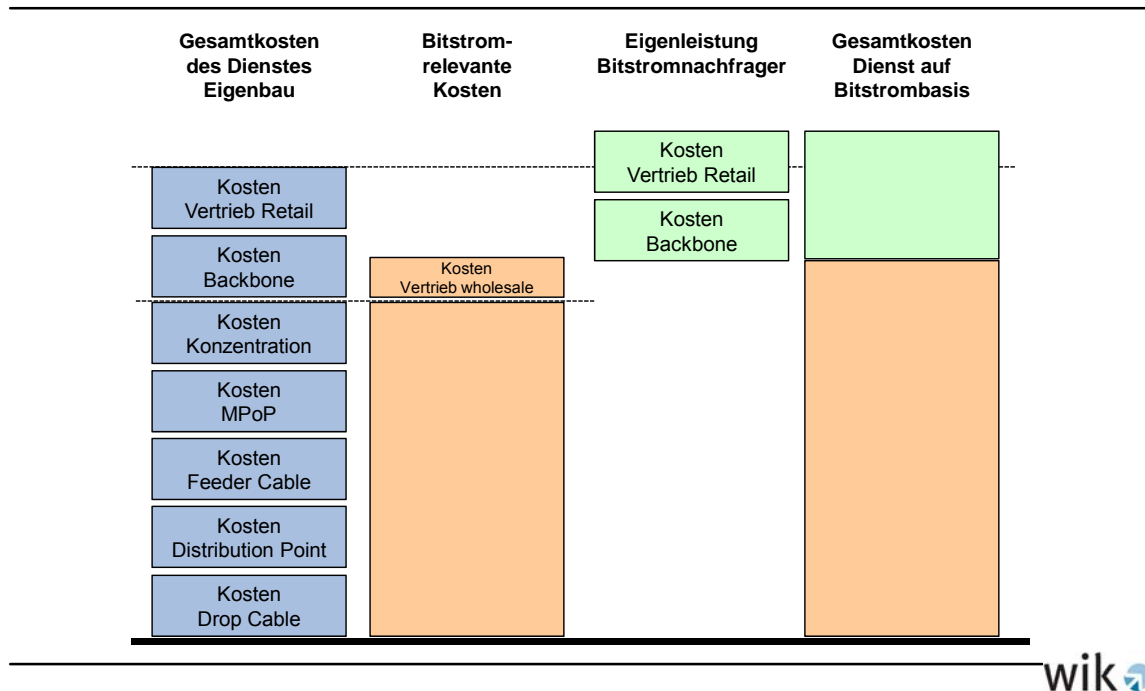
Gesamtkosten des Dienstes Eigenbau

Bitstrom-relevante Kosten

Eigenleistung Bitstromnachfrager

Gesamtkosten Dienst auf Bitstrombasis

Kosten Vertrieb Retail

Kosten Backbone

Kosten Konzentration

Kosten MPoP

Kosten Feeder Cable

Kosten Distribution Point

Kosten Drop Cable

Kosten Vertrieb wholesale

Kosten Vertrieb Retail

Kosten Backbone

wik